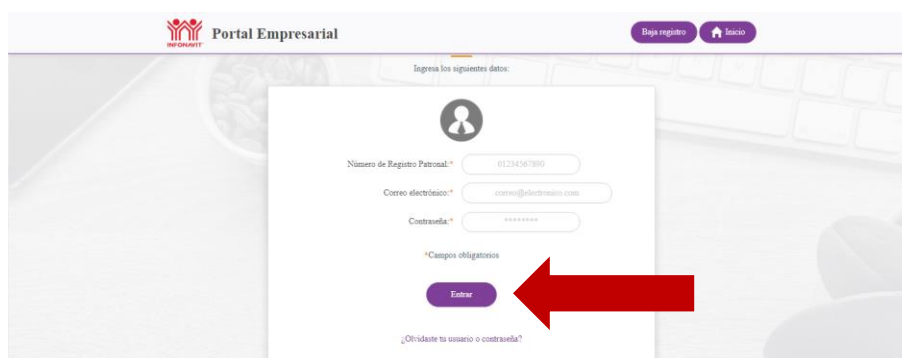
INFONAVIT Portal Empresarial

Baja registro Inicio

Ingresa los siguientes datos:

Número de Registro Patronal:* 01234567890

Correo electrónico:* correo@electronico.com

Contraseña:* ********

*Campos obligatorios

Entrar

¿Olvidaste tu usuario o contraseña?